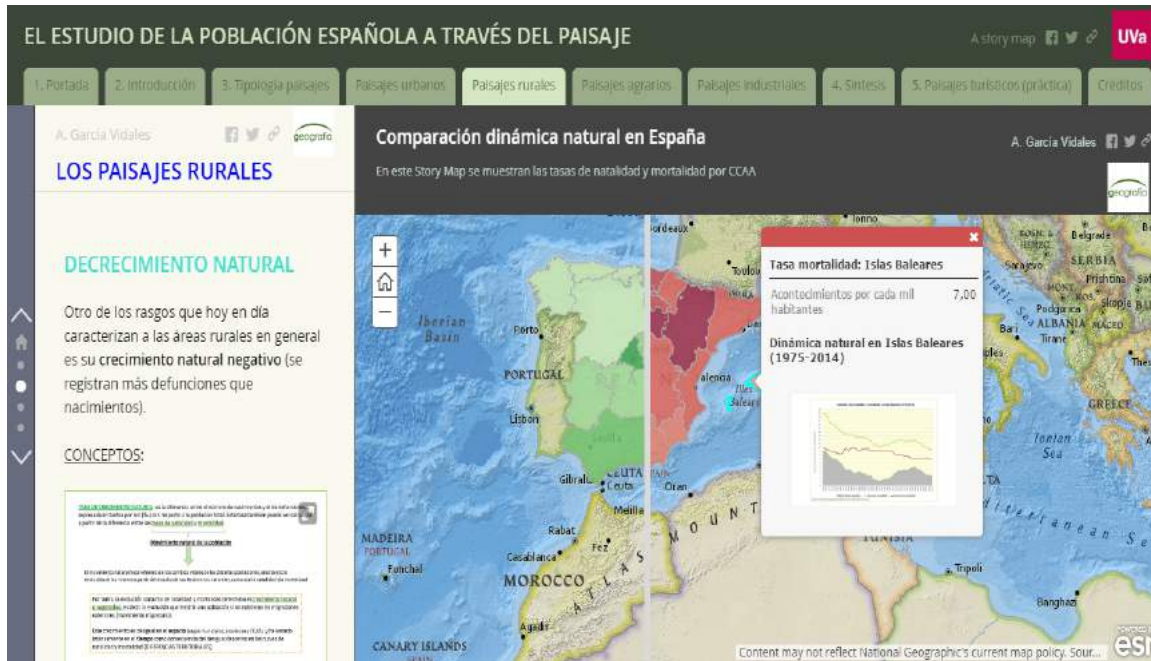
EL ESTUDIO DE LA POBLACIÓN ESPAÑOLA A TRAVÉS DEL PAISAJE

A story map

UVa

1. Portada | 2. Introducción | 3. Tipología paisajes | Paisajes urbanos | Paisajes rurales | Paisajes agrarios | Paisajes industriales | 4. Síntesis | 5. Paisajes turísticos (práctica) | Créditos

A. García Vidales

geografo

LOS PAISAJES RURALES

DECRECIMIENTO NATURAL

Otro de los rasgos que hoy en día caracterizan a las áreas rurales en general es su crecimiento natural negativo (se registran más defunciones que nacimientos).

CONCEPTOS:

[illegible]

Comparación dinámica natural en España

En este Story Map se muestran las tasas de natalidad y mortalidad por CCAA

A. García Vidales

geografo

Tasa mortalidad: Islas Baleares

Acontecimientos por cada mil habitantes 7,00

Dinámica natural en Islas Baleares (1975-2014)

Iberian Basin

Porto

PORTUGAL

Lisbon

Gibraltar

CEUTA

Ceuta

Melilla

Oran

Rabat

Fez

Casablanca

MOROCCO

ATLAS

MADEIRA

PORTUGAL

Funchal

CANARY ISLANDS

Bordeaux

Toulouse

Valencia

Islas Baleares

Belgrade

SERBIA

Sarajevo

Prishtina

Podgorica

MONT.

Skopje

ALBANIA

MACED.

Tirane

Bari

Naples

GREECE

Ionian Sea

Mediterranean Sea

TUNISIA

Tripoli

Banghazi

MOUNT

Content may not reflect National Geographic's current map policy. Sour...

esri